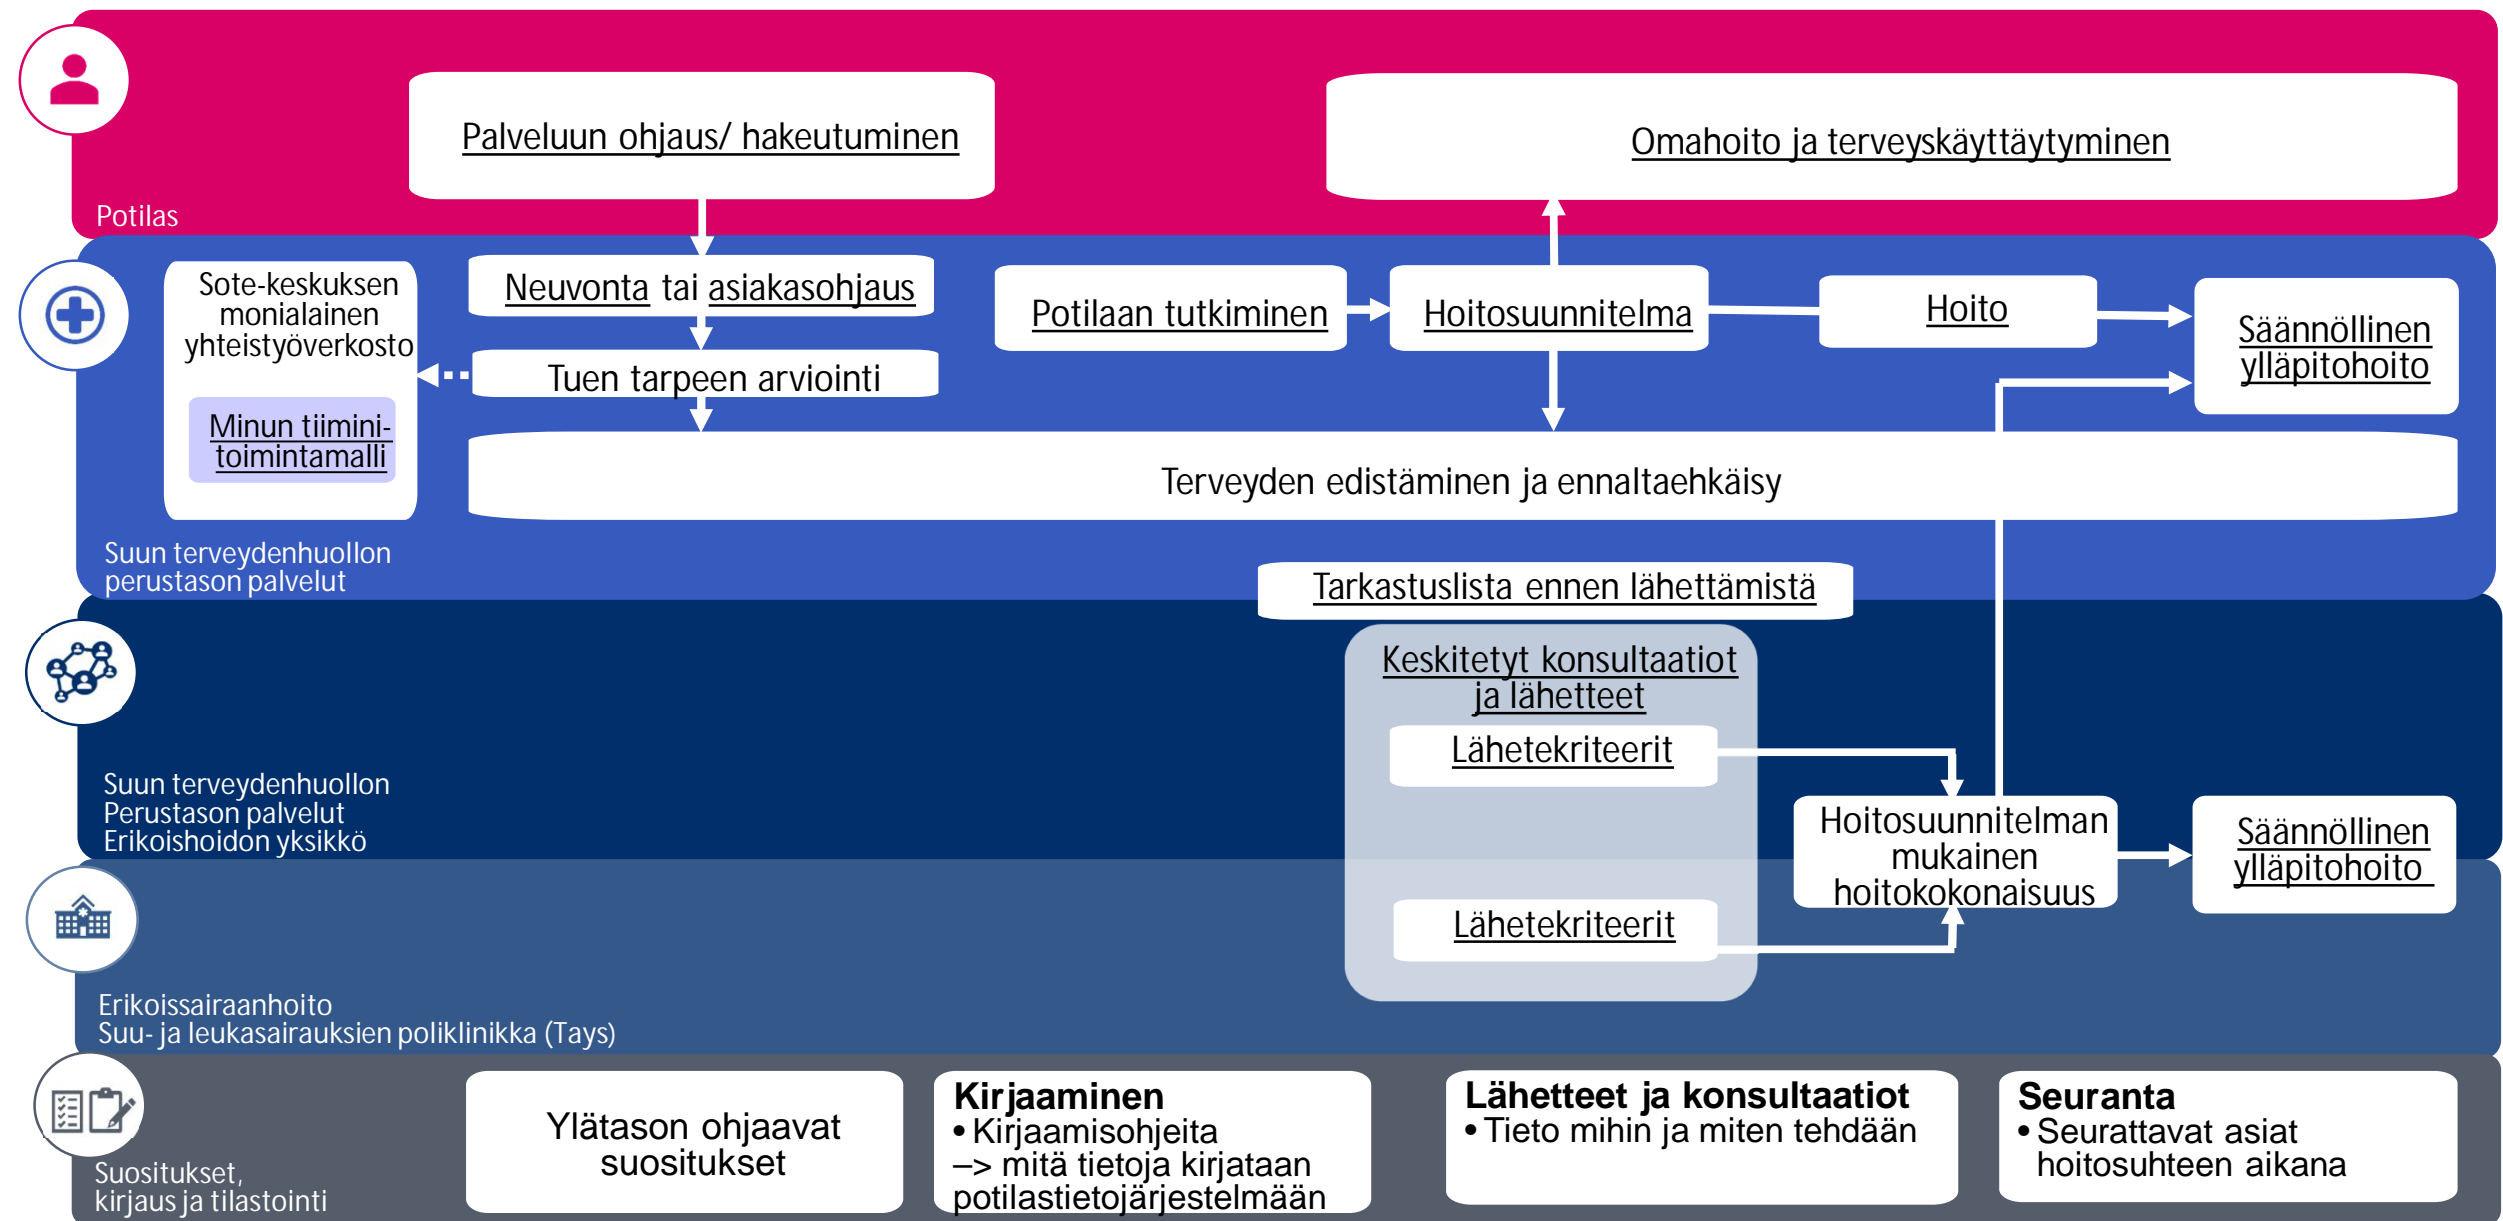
Palveluun ohjaus/ hakeutuminen

Omahoito ja terveyskäyttäytyminen

Potilas

Sote-keskuksen monialainen yhteistyöverkosto

Minun tiimini-toimintamalli

Neuvonta tai asiakasohjaus

Tuen tarpeen arviointi

Potilaan tutkiminen

Hoitosuunnitelma

Hoito

Säännöllinen ylläpitohoito

Terveyden edistäminen ja ennaltaehkäisy

Suun terveydenhuollon perustason palvelut

Tarkastuslista ennen lähettämistä

Keskitetyt konsultaatiot ja lähetteet

Lähetekriteerit

Suun terveydenhuollon Perustason palvelut Erikoishoidon yksikkö

Hoitosuunnitelman mukainen hoitokokonaisuus

Säännöllinen ylläpitohoito

Lähetekriteerit

Erikoissairaanhoito
Suu- ja leukasairauksien poliklinikka (Tays)

Suositukset, kirjaus ja tilastointi

Ylätason ohjaavat suositukset

Kirjaaminen
• Kirjaamisohjeita
–> mitä tietoja kirjataan potilastietojärjestelmään

Lähetteet ja konsultaatiot
• Tieto mihin ja miten tehdään

Seuranta
• Seurattavat asiat hoitosuhteen aikana